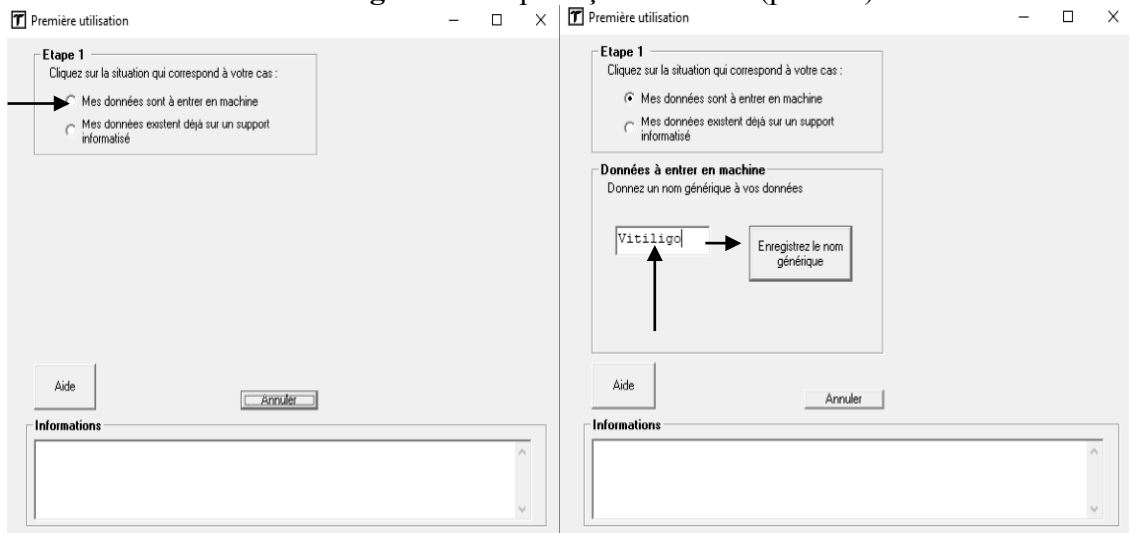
Première utilisation

Etape 1
Cliquez sur la situation qui correspond à votre cas :

Mes données sont à entrer en machine

Mes données existent déjà sur un support informatisé

Aide

Annuler

Informations

Première utilisation

Etape 1
Cliquez sur la situation qui correspond à votre cas :

Mes données sont à entrer en machine

Mes données existent déjà sur un support informatisé

Données à entrer en machine
Donnez un nom générique à vos données

Vitiligo

Enregistrez le nom générique

Aide

Annuler

Informations